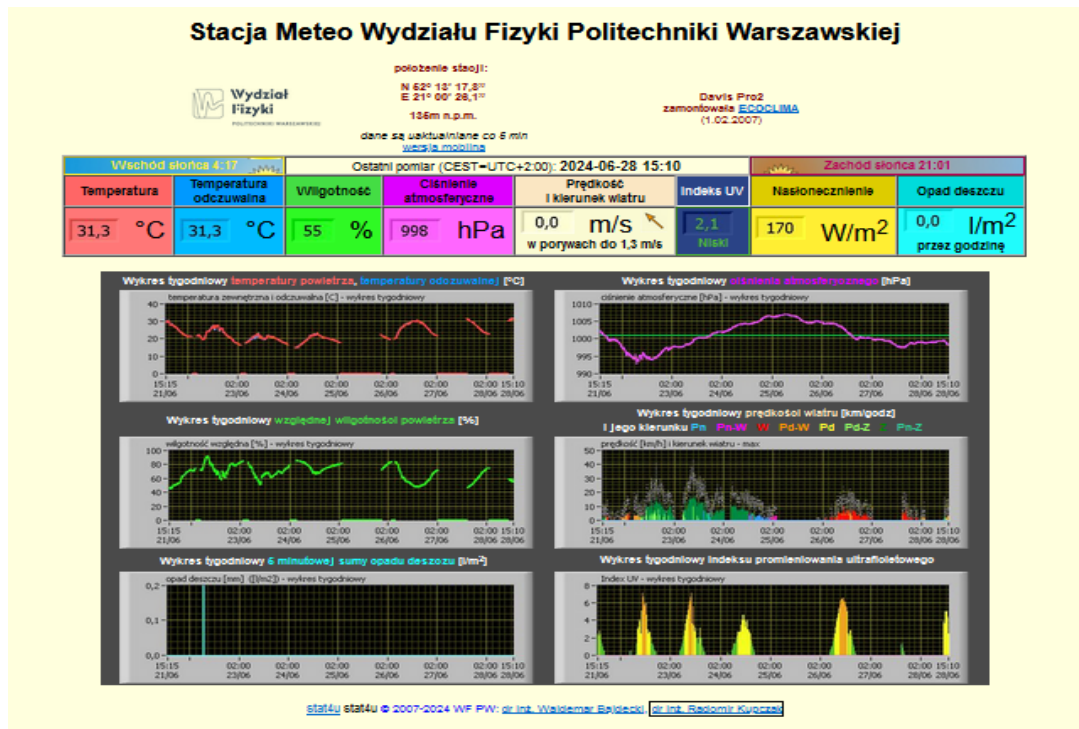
Stacja Meteo Wydziału Fizyki Politechniki Warszawskiej

Wydział Fizyki
POLITECHNIKI WARSZAWSKIEJ

położenie stacji:
N 52° 13' 17,8''
E 21° 00' 26,1''
135m n.p.m.
dane są uaktualniane co 5 min
wersja mobilna

Davis Pro2
zamontowała ECOCLIMA
(1.02.2007)

Wschód słońca 4:17
Ostatni pomiar (CEST=UTC+2:00): 2024-06-28 15:10
Zachód słońca 21:01

| Temperatura | Temperatura odczuwalna | Wilgotność | Ciśnienie atmosferyczne | Prędkość i kierunek wiatru | Indeks UV | Nasłonecznienie | Opad deszczu |
|---|---|---|---|---|---|---|---|
| 31,3 °C | 31,3 °C | 55 % | 998 hPa | 0,0 m/s w porywach do 1,3 m/s | 2,1 Niski | 170 W/m$^2$ | 0,0 l/m$^2$ przez godzinę |

Wykres tygodniowy temperatury powietrza, temperatury odczuwalnej [°C]
temperatura zewnętrzna i odczuwalna [C] - wykres tygodniowy
40 30 20 10 0
15:15 21/06 02:00 23/06 02:00 24/06 02:00 25/06 02:00 26/06 02:00 27/06 02:00 28/06 15:10 28/06

Wykres tygodniowy ciśnienia atmosferycznego [hPa]
ciśnienie atmosferyczne [hPa] - wykres tygodniowy
1010 1005 1000 995 990
15:15 21/06 02:00 23/06 02:00 24/06 02:00 25/06 02:00 26/06 02:00 27/06 02:00 28/06 15:10 28/06

Wykres tygodniowy względnej wilgotności powietrza [%]
wilgotność względna [%] - wykres tygodniowy
100 80 60 40 20 0
15:15 21/06 02:00 23/06 02:00 24/06 02:00 25/06 02:00 26/06 02:00 27/06 02:00 28/06 15:10 28/06

Wykres tygodniowy prędkości wiatru [km/godz] i jego kierunku Pn Pn-W W Pd-W Pd Pd-Z Z Pn-Z
prędkość [km/h] i kierunek wiatru - max
60 50 40 30 20 10 0
15:15 21/06 02:00 23/06 02:00 24/06 02:00 25/06 02:00 26/06 02:00 27/06 02:00 28/06 15:10 28/06

Wykres tygodniowy 6 minutowej sumy opadu deszczu [l/m$^2$]
opad deszczu [mm] ([l/m2]) - wykres tygodniowy
0,2 0,1 0,0
15:15 21/06 02:00 23/06 02:00 24/06 02:00 25/06 02:00 26/06 02:00 27/06 02:00 28/06 15:10 28/06

Wykres tygodniowy indeksu promieniowania ultrafioletowego
Index UV - wykres tygodniowy
15:15 21/06 02:00 23/06 02:00 24/06 02:00 25/06 02:00 26/06 02:00 27/06 02:00 28/06 15:10 28/06

stat4u stat4u © 2007-2024 WF PW: dr inż. Waldemar Bajdecki, dr inż. Radomir Kuczak